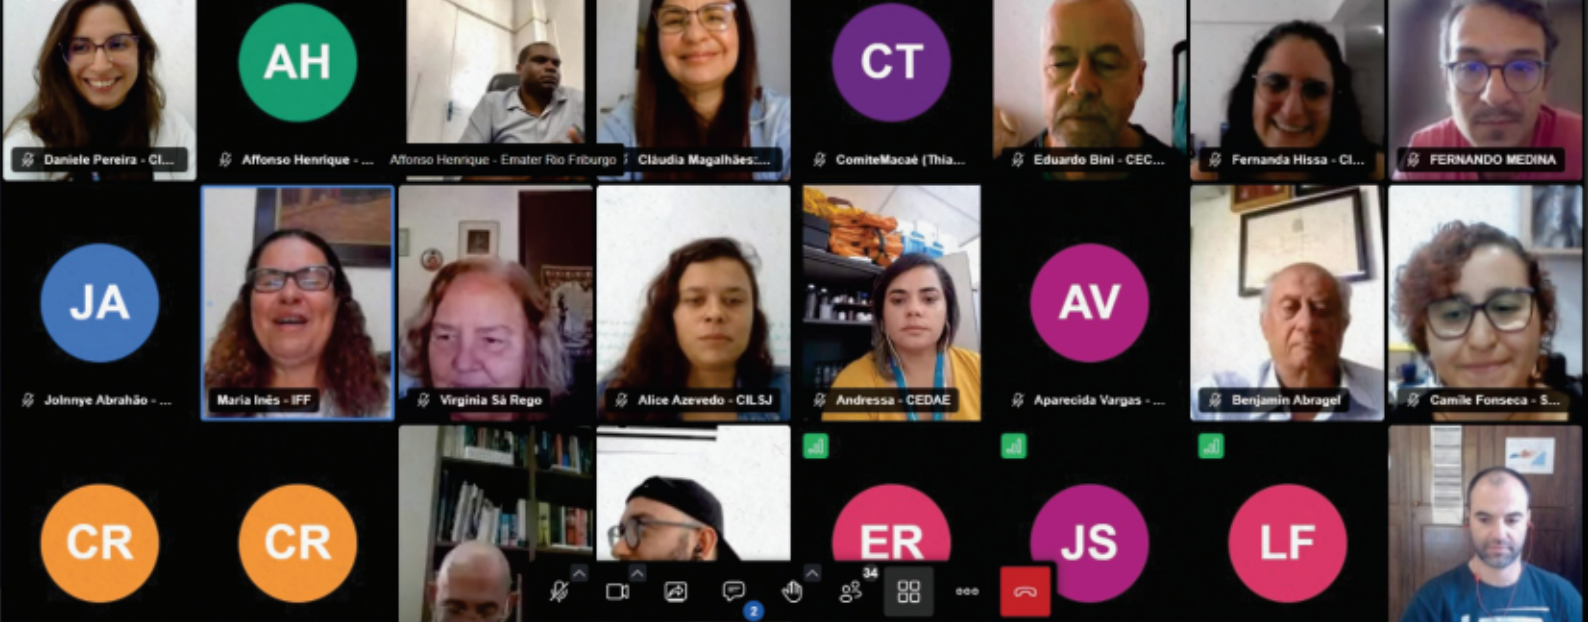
AH
CT
Daniele Pereira - CI...
Affonso Henrique - ...
Affonso Henrique - Emater Rio Friburgo
Cláudia Magalhães:...
ComiteMacaé (Thia...
Eduardo Bini - CEC...
Fernanda Hissa - CI...
FERNANDO MEDINA
JA
AV
Jolnnye Abrahão - ...
Maria Inês - IFF
Virginia Sá Rego
Alice Azevedo - CILSJ
Andressa - CEDAE
Aparecida Vargas - ...
Benjamin Abragel
Camile Fonseca - S...
CR
CR
ER
JS
LF
34
2